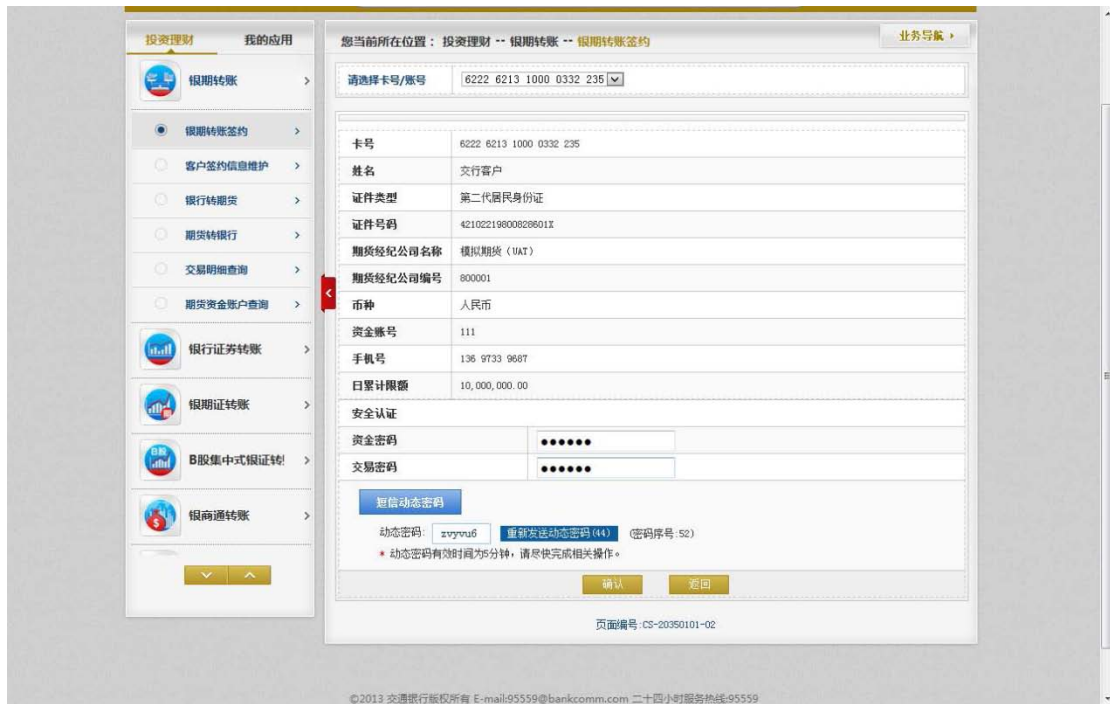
投资理财 我的应用

银期转账 >

银期转账签约 >
客户签约信息维护 >
银行转期货 >
期货转银行 >
交易明细查询 >
期货资金账户查询 >

银行证券转账 >
银期证转账 >
B股集中式银证转! >
银商通转账 >

您当前所在位置：投资理财 -- 银期转账 -- 银期转账签约

业务导航 ›

请选择卡号/账号 6222 6213 1000 0332 235

| 卡号 | 6222 6213 1000 0332 235 |
|---|---|
| 姓名 | 交行客户 |
| 证件类型 | 第二代居民身份证 |
| 证件号码 | 42102219800828601X |
| 期货经纪公司名称 | 模拟期货（UAT） |
| 期货经纪公司编号 | 800001 |
| 币种 | 人民币 |
| 资金账号 | 111 |
| 手机号 | 136 9733 9687 |
| 日累计限额 | 10,000,000.00 |

安全认证
资金密码 ••••••
交易密码 ••••••

短信动态密码
动态密码: zvyvu6 重新发送动态密码(44) (密码序号:52)
* 动态密码有效时间为5分钟，请尽快完成相关操作。

确认 返回

页面编号:CS-20350101-02

©2013 交通银行版权所有 E-mail:95559@bankcomm.com 二十四小时服务热线:95559